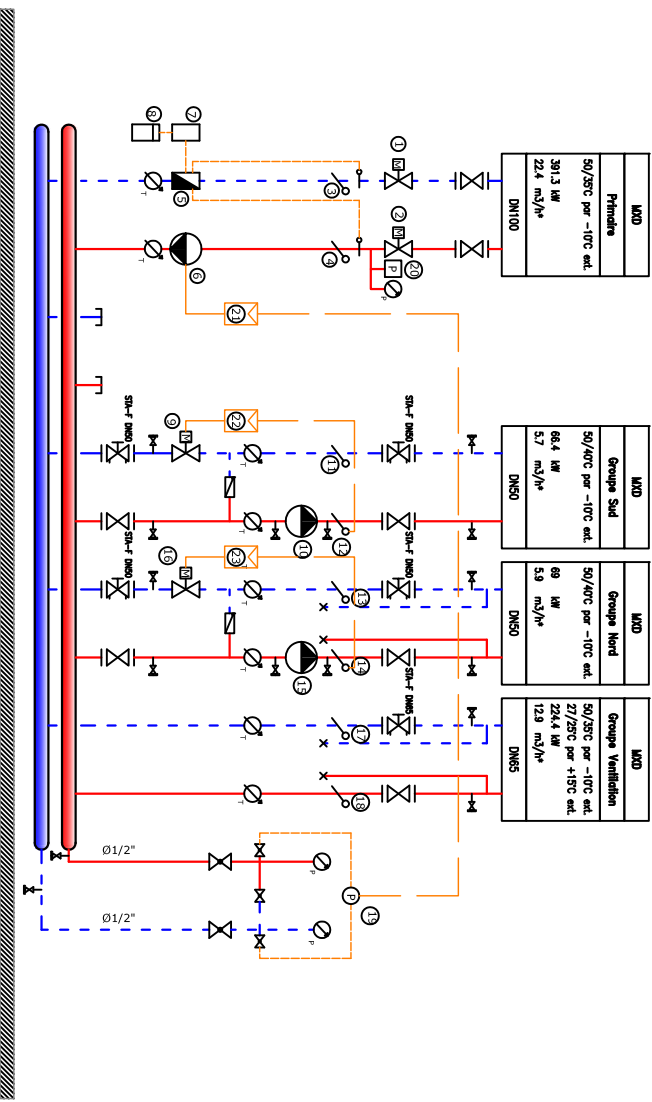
MXD
Primaire
50/35C par -10C ext.
391.3 kW
22.4 m3/h*
DN100

MXD
Groupe Sud
50/40C par -10C ext.
66.4 kW
5.7 m3/h*
DN50

MXD
Groupe Nord
50/40C par -10C ext.
69 kW
5.9 m3/h*
DN50

MXD
Groupe Ventilation
50/35C par -10C ext.
27/23C par +15C ext.
224.4 kW
12.9 m3/h*
DN65

1
2
3
4
5
6
7
8
9
10
11
12
13
14
15
16
17
18
19
20
21
22
23

STA-F DN50
STA-F DN50
STA-F DN50
STA-F DN50
STA-F DN65

Ø1/2"
Ø1/2"